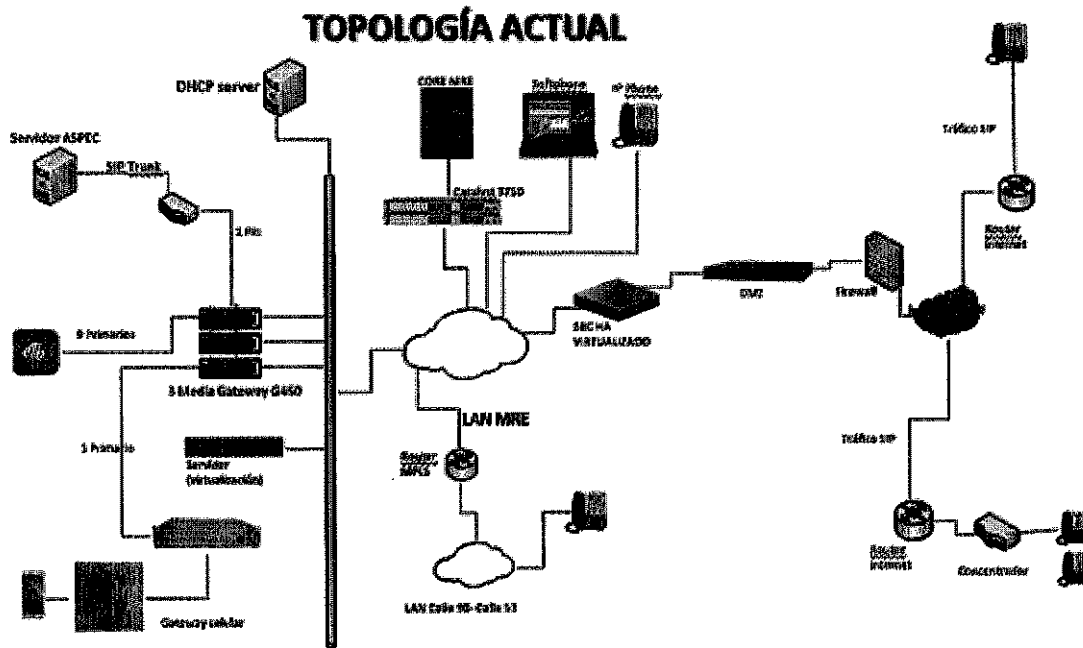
TOPOLOGÍA ACTUAL

DHCP server

Servidor ASPEC

SIP Trunk

1 Pri

9 Primarias

3 Media Gateway G450

1 Primaria

Servidor (virtualización)

Gateway celular

CORE MRE

Catalyst 3750

Softphone

IP Phone

SBC HA VIRTUALIZADO

LAN MRE

Router MPLS

LAN Calle 98-Calle 53

DMZ

Firewall

Tráfico SIP

Router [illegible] Internet

Tráfico SIP

Router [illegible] Internet

Concentrador